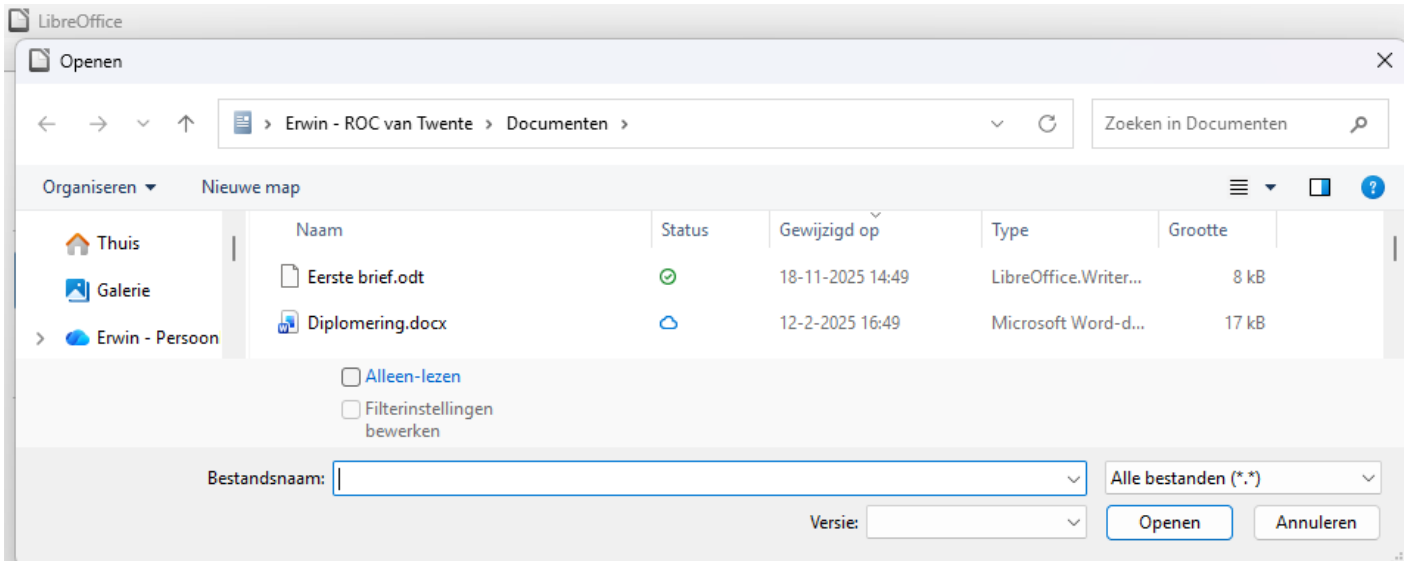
LibreOffice

Openen

Erwin - ROC van Twente > Documenten >

Zoeken in Documenten

Organiseren ▾ Nieuwe map

Thuis
Galerie
Erwin - Persoon

| Naam | Status | Gewijzigd op | Type | Grootte |
|---|---|---|---|---|
| Eerste brief.odt | | 18-11-2025 14:49 | LibreOffice.Writer... | 8 kB |
| Diplomering.docx | | 12-2-2025 16:49 | Microsoft Word-d... | 17 kB |

Alleen-lezen
Filterinstellingen bewerken

Bestandsnaam:
Alle bestanden (*.*)
Versie:
Openen
Annuleren